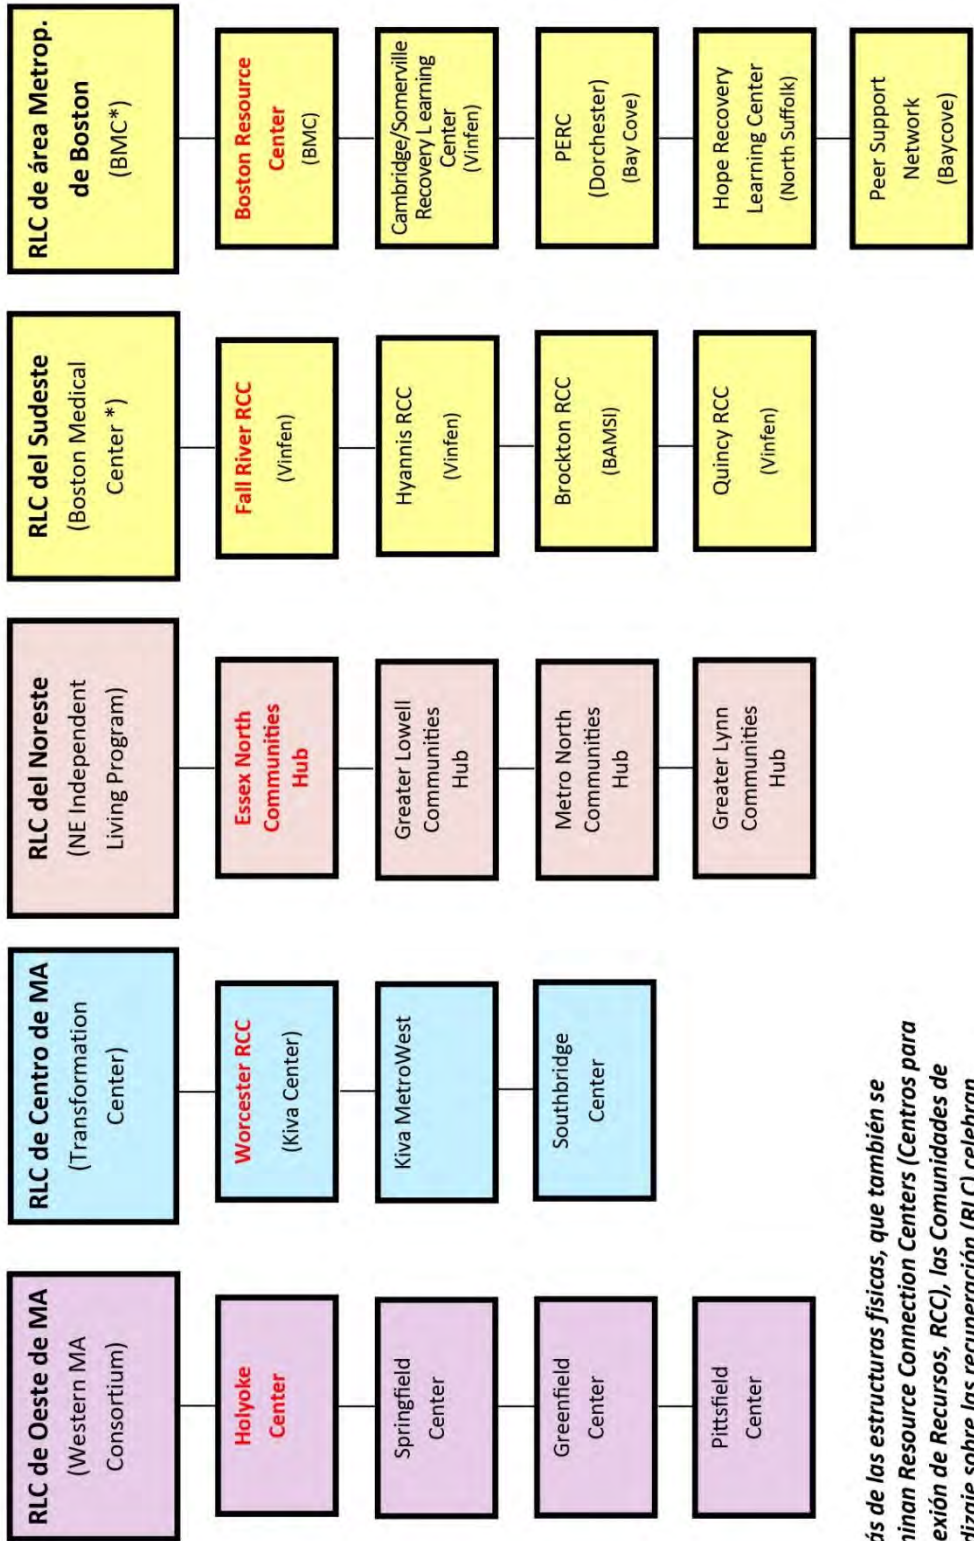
RLC de Oeste de MA
(Western MA Consortium)

Holyoke Center

Springfield Center

Greenfield Center

Pittsfield Center

RLC de Centro de MA
(Transformation Center)

Worcester RCC
(Kiva Center)

Kiva MetroWest

Southbridge Center

RLC del Noreste
(NE Independent Living Program)

Essex North Communities Hub

Greater Lowell Communities Hub

Metro North Communities Hub

Greater Lynn Communities Hub

RLC del Sudeste
(Boston Medical Center *)

Fall River RCC
(Vinfen)

Hyannis RCC
(Vinfen)

Brockton RCC
(BAMSI)

Quincy RCC
(Vinfen)

RLC de área Metrop. de Boston
(BMC*)

Boston Resource Center
(BMC)

Cambridge/Somerville Recovery L earning Center
(Vinfen)

PERC
(Dorchester)
(Bay Cove)

Hope Recovery Learning Center
(North Suffolk)

Peer Support Network
(Baycove)

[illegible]ás de las estructuras físicas, que también se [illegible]inan Resource Connection Centers (Centros para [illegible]exión de Recursos, RCC), las Comunidades de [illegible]dizaje sobre las recuperación (RLC) celebran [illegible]